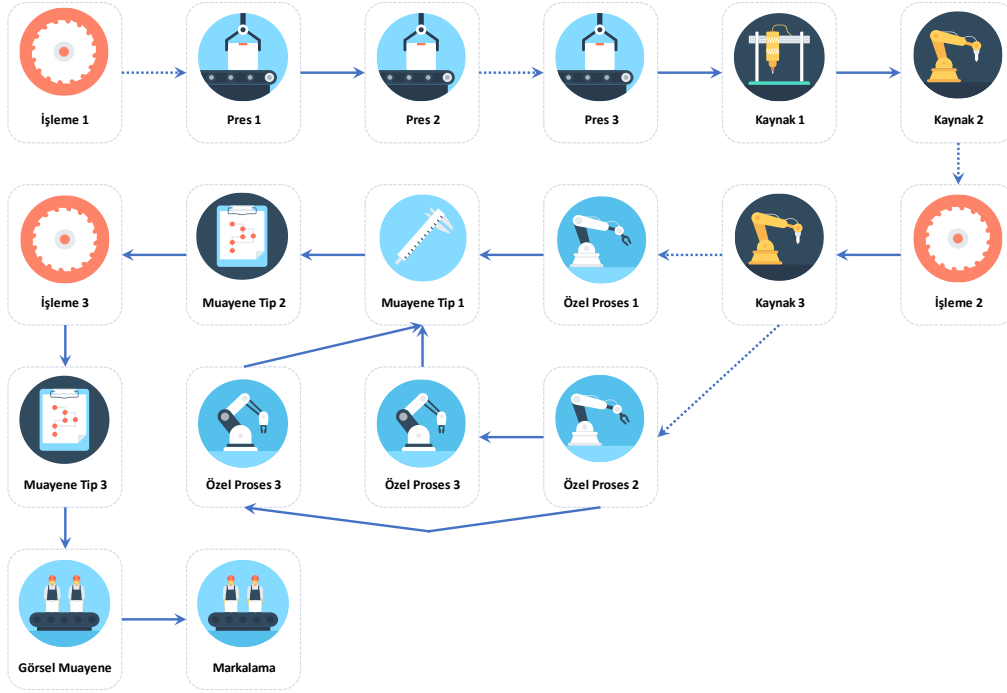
İşleme 1

Pres 1

Pres 2

Pres 3

Kaynak 1

Kaynak 2

İşleme 3

Muayene Tip 2

Muayene Tip 1

Özel Proses 1

Kaynak 3

İşleme 2

Muayene Tip 3

Özel Proses 3

Özel Proses 3

Özel Proses 2

Görsel Muayene

Markalama